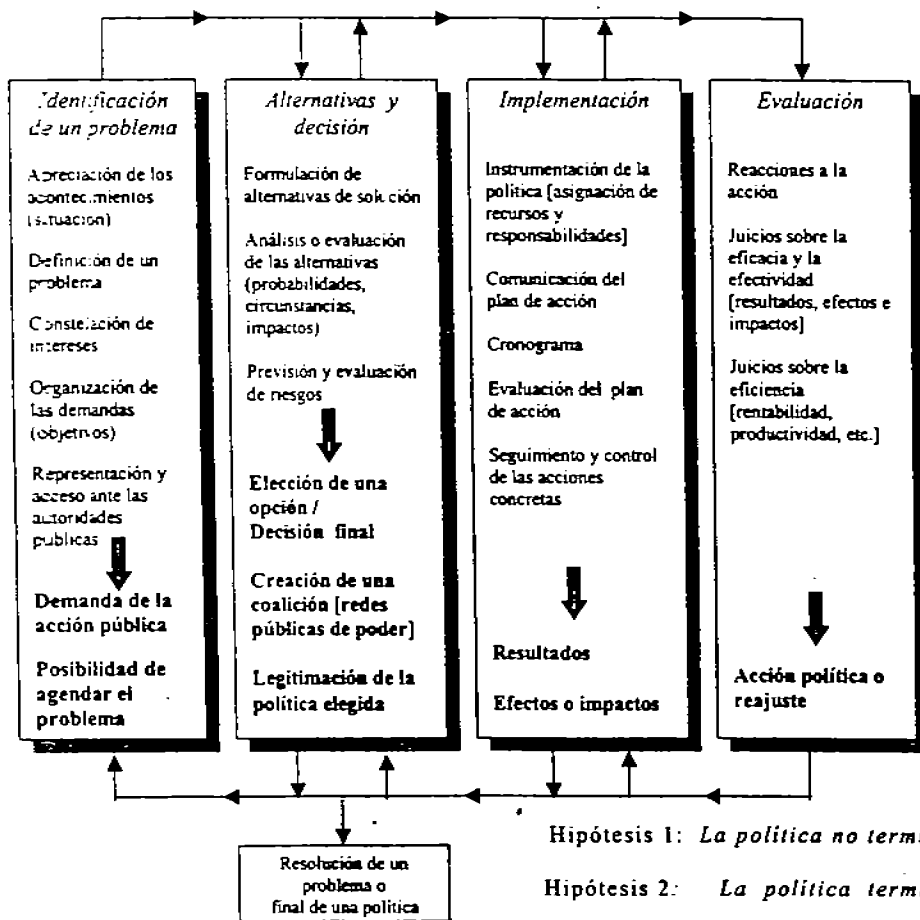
Identificación de un problema

Apreciación de los acontecimientos (situación)

Definición de un problema

Constelación de intereses

Organización de las demandas (objetivos)

Representación y acceso ante las autoridades públicas

Demanda de la acción pública

Posibilidad de agendar el problema

Alternativas y decisión

Formulación de alternativas de solución

Análisis o evaluación de las alternativas (probabilidades, circunstancias, impactos)

Previsión y evaluación de riesgos

Elección de una opción / Decisión final

Creación de una coalición [redes públicas de poder]

Legitimación de la política elegida

Implementación

Instrumentación de la política [asignación de recursos y responsabilidades]

Comunicación del plan de acción

Cronograma

Evaluación del plan de acción

Seguimiento y control de las acciones concretas

Resultados

Efectos o impactos

Evaluación

Reacciones a la acción

Juicios sobre la eficacia y la efectividad [resultados, efectos e impactos]

Juicios sobre la eficiencia [rentabilidad, productividad, etc.]

Acción política o reajuste

Resolución de un problema o final de una política

Hipótesis 1: La política no term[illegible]

Hipótesis 2: La política term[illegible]